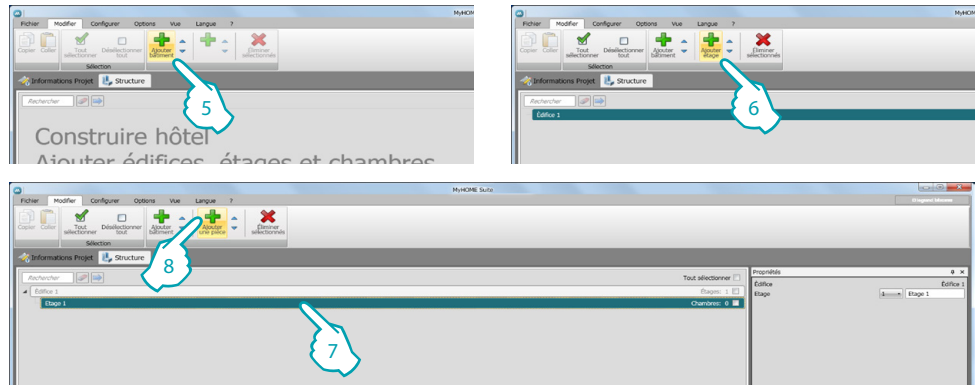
Fichier Modifier Configurer Options Vue Langue ?

MyHOME

Copier Coller Tout sélectionner Désélectionner tout Ajouter bâtiment Éliminer sélectionnés

Sélection

Informations Projet Structure

Rechercher

5

Construire hôtel

Ajouter édifices, étages et chambres

Fichier Modifier Configurer Options Vue Langue ?

MyHOM

Copier Coller Tout sélectionner Désélectionner tout Ajouter bâtiment Ajouter étage Éliminer sélectionnés

Sélection

Informations Projet Structure

Rechercher

Édifice 1

6

MyHOME Suite

Fichier Modifier Configurer Options Vue Langue ?

Copier Coller Tout sélectionner Désélectionner tout Ajouter bâtiment Ajouter une pièce Éliminer sélectionnés

Sélection

Informations Projet Structure

8

Rechercher

Tout sélectionner

Édifice 1

Étages: 1

Etage 1

Chambres: 0

7

Propriétés

Édifice Édifice 1

Etage 1 Etage 1